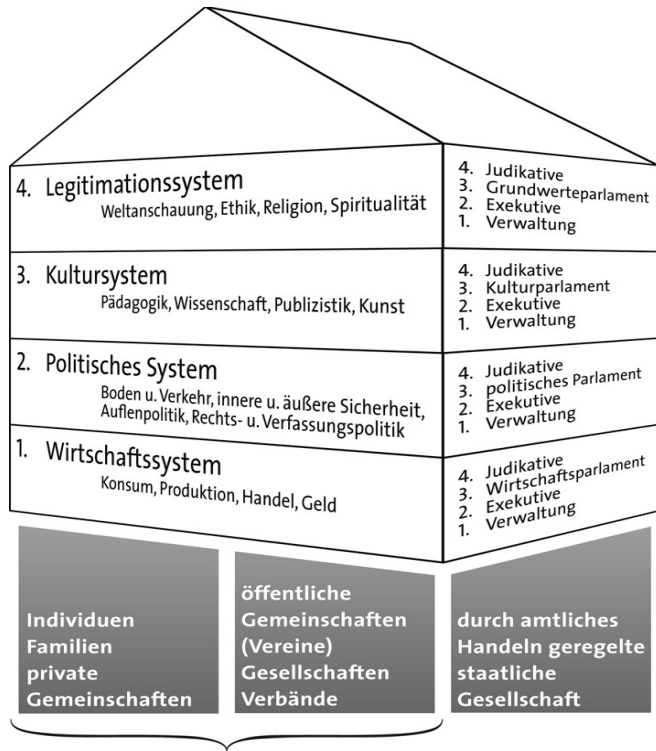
4. Legitimationssystem
Weltanschauung, Ethik, Religion, Spiritualität

4. Judikative
3. Grundwerteparlament
2. Exekutive
1. Verwaltung

3. Kultursystem
Pädagogik, Wissenschaft, Publizistik, Kunst

4. Judikative
3. Kulturparlament
2. Exekutive
1. Verwaltung

2. Politisches System
Boden u. Verkehr, innere u. äußere Sicherheit, Auflenpolitik, Rechts- u. Verfassungspolitik

4. Judikative
3. politisches Parlament
2. Exekutive
1. Verwaltung

1. Wirtschaftssystem
Konsum, Produktion, Handel, Geld

4. Judikative
3. Wirtschaftsparlament
2. Exekutive
1. Verwaltung

Individuen
Familien
private
Gemeinschaften

öffentliche
Gemeinschaften
(Vereine)
Gesellschaften
Verbände

durch amtliches
Handeln geregelte
staatliche
Gesellschaft